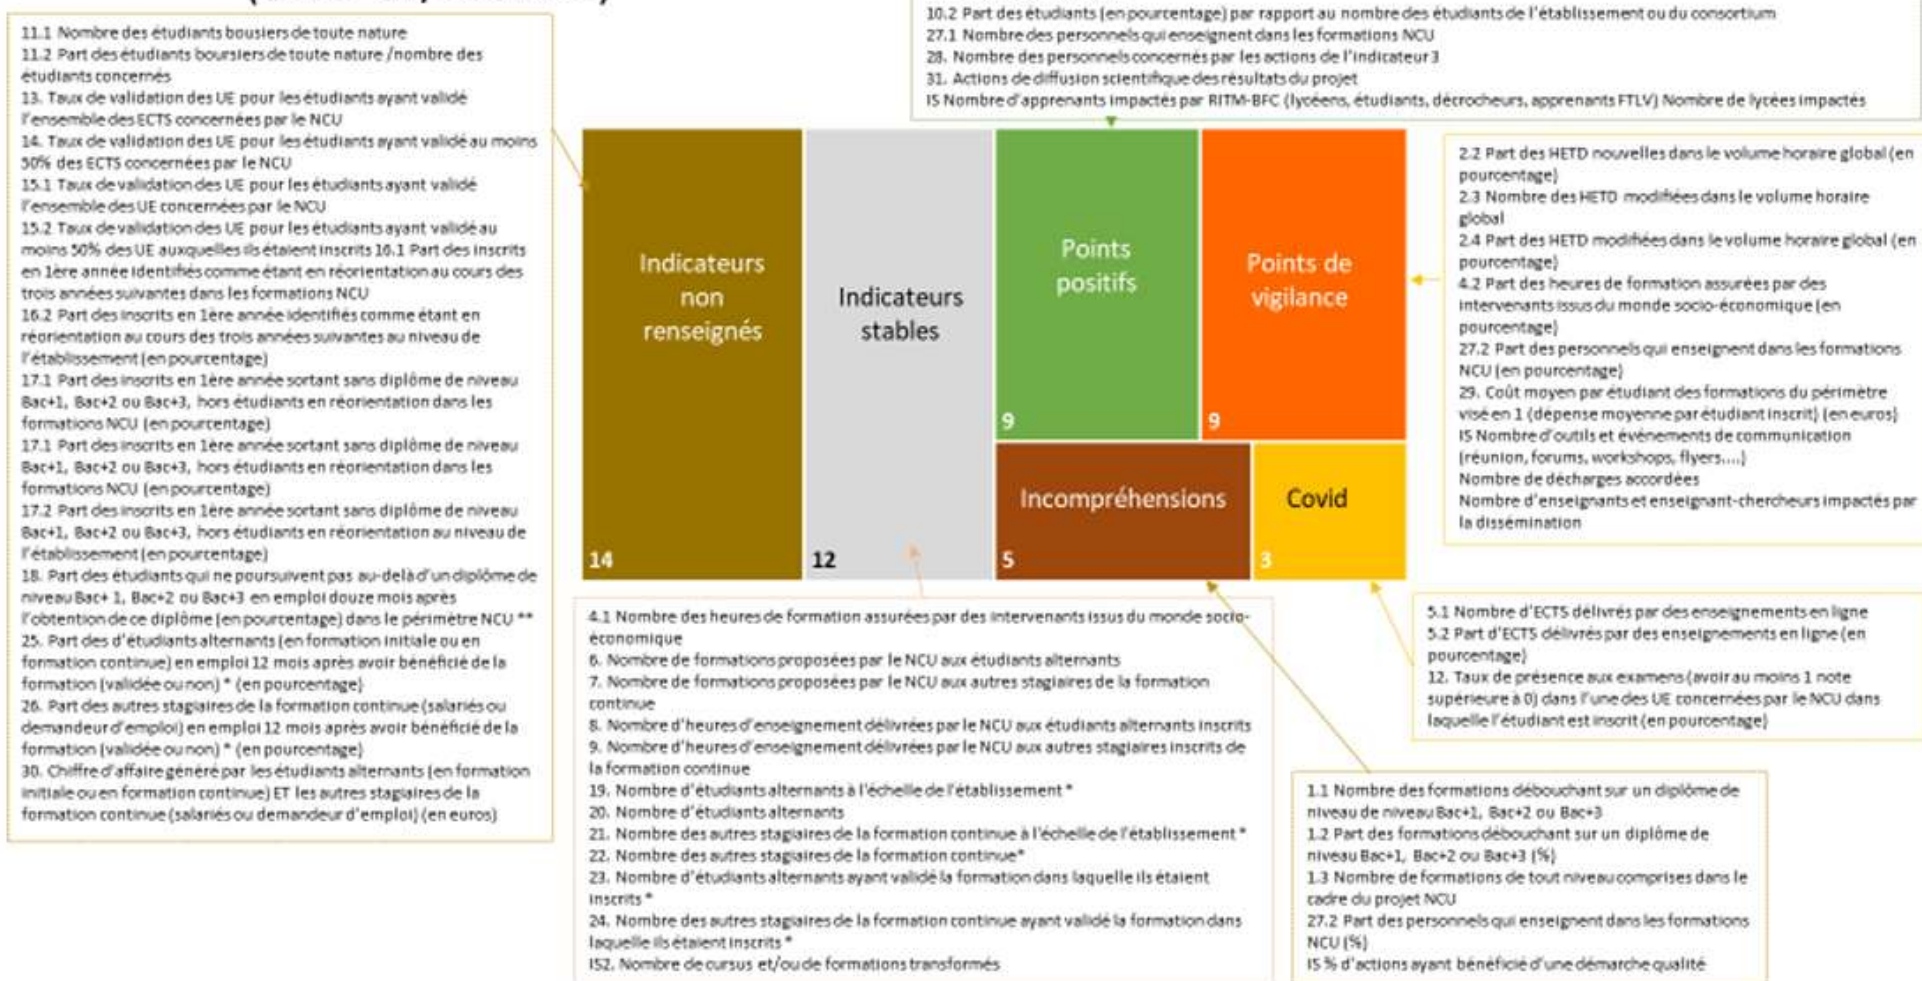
11.1 Nombre des étudiants bousiers de toute nature
11.2 Part des étudiants boursiers de toute nature /nombre des étudiants concernés
13. Taux de validation des UE pour les étudiants ayant validé l'ensemble des ECTS concernées par le NCU
14. Taux de validation des UE pour les étudiants ayant validé au moins 50% des ECTS concernées par le NCU
15.1 Taux de validation des UE pour les étudiants ayant validé l'ensemble des UE concernées par le NCU
15.2 Taux de validation des UE pour les étudiants ayant validé au moins 50% des UE auxquelles ils étaient inscrits 16.1 Part des inscrits en 1ère année identifiés comme étant en réorientation au cours des trois années suivantes dans les formations NCU
16.2 Part des inscrits en 1ère année identifiés comme étant en réorientation au cours des trois années suivantes au niveau de l'établissement (en pourcentage)
17.1 Part des inscrits en 1ère année sortant sans diplôme de niveau Bac+1, Bac+2 ou Bac+3, hors étudiants en réorientation dans les formations NCU (en pourcentage)
17.1 Part des inscrits en 1ère année sortant sans diplôme de niveau Bac+1, Bac+2 ou Bac+3, hors étudiants en réorientation dans les formations NCU (en pourcentage)
17.2 Part des inscrits en 1ère année sortant sans diplôme de niveau Bac+1, Bac+2 ou Bac+3, hors étudiants en réorientation au niveau de l'établissement (en pourcentage)
18. Part des étudiants qui ne poursuivent pas au-delà d'un diplôme de niveau Bac+ 1, Bac+2 ou Bac+3 en emploi douze mois après l'obtention de ce diplôme (en pourcentage) dans le périmètre NCU **
25. Part des d'étudiants alternants (en formation initiale ou en formation continue) en emploi 12 mois après avoir bénéficié de la formation (validée ou non) * (en pourcentage)
26. Part des autres stagiaires de la formation continue (salariés ou demandeur d'emploi) en emploi 12 mois après avoir bénéficié de la formation (validée ou non) * (en pourcentage)
30. Chiffre d'affaire généré par les étudiants alternants (en formation initiale ou en formation continue) ET les autres stagiaires de la formation continue (salariés ou demandeur d'emploi) (en euros)

10.2 Part des étudiants (en pourcentage) par rapport au nombre des étudiants de l'établissement ou du consortium
27.1 Nombre des personnels qui enseignent dans les formations NCU
28. Nombre des personnels concernés par les actions de l'indicateur 3
31. Actions de diffusion scientifique des résultats du projet
IS Nombre d'apprenants impactés par RITM-BFC (lycéens, étudiants, décrocheurs, apprenants FTLV) Nombre de lycées impactés

Indicateurs non renseignés
14
Indicateurs stables
12
Points positifs
9
Points de vigilance
9
Incompréhensions
5
Covid
3

2.2 Part des HETD nouvelles dans le volume horaire global (en pourcentage)
2.3 Nombre des HETD modifiées dans le volume horaire global
2.4 Part des HETD modifiées dans le volume horaire global (en pourcentage)
4.2 Part des heures de formation assurées par des intervenants issus du monde socio-économique (en pourcentage)
27.2 Part des personnels qui enseignent dans les formations NCU (en pourcentage)
29. Coût moyen par étudiant des formations du périmètre visé en 1 (dépense moyenne par étudiant inscrit) (en euros)
IS Nombre d'outils et événements de communication (réunion, forums, workshops, flyers,...)
Nombre de décharges accordées
Nombre d'enseignants et enseignant-chercheurs impactés par la dissémination

4.1 Nombre des heures de formation assurées par des intervenants issus du monde socio-économique
6. Nombre de formations proposées par le NCU aux étudiants alternants
7. Nombre de formations proposées par le NCU aux autres stagiaires de la formation continue
8. Nombre d'heures d'enseignement délivrées par le NCU aux étudiants alternants inscrits
9. Nombre d'heures d'enseignement délivrées par le NCU aux autres stagiaires inscrits de la formation continue
19. Nombre d'étudiants alternants à l'échelle de l'établissement *
20. Nombre d'étudiants alternants
21. Nombre des autres stagiaires de la formation continue à l'échelle de l'établissement *
22. Nombre des autres stagiaires de la formation continue*
23. Nombre d'étudiants alternants ayant validé la formation dans laquelle ils étaient inscrits *
24. Nombre des autres stagiaires de la formation continue ayant validé la formation dans laquelle ils étaient inscrits *
IS2. Nombre de cursus et/ou de formations transformés

5.1 Nombre d'ECTS délivrés par des enseignements en ligne
5.2 Part d'ECTS délivrés par des enseignements en ligne (en pourcentage)
12. Taux de présence aux examens (avoir au moins 1 note supérieure à 0) dans l'une des UE concernées par le NCU dans laquelle l'étudiant est inscrit (en pourcentage)

1.1 Nombre des formations débouchant sur un diplôme de niveau de niveau Bac+1, Bac+2 ou Bac+3
1.2 Part des formations débouchant sur un diplôme de niveau Bac+1, Bac+2 ou Bac+3 (%)
1.3 Nombre de formations de tout niveau comprises dans le cadre du projet NCU
27.2 Part des personnels qui enseignent dans les formations NCU (%)
IS % d'actions ayant bénéficié d'une démarche qualité